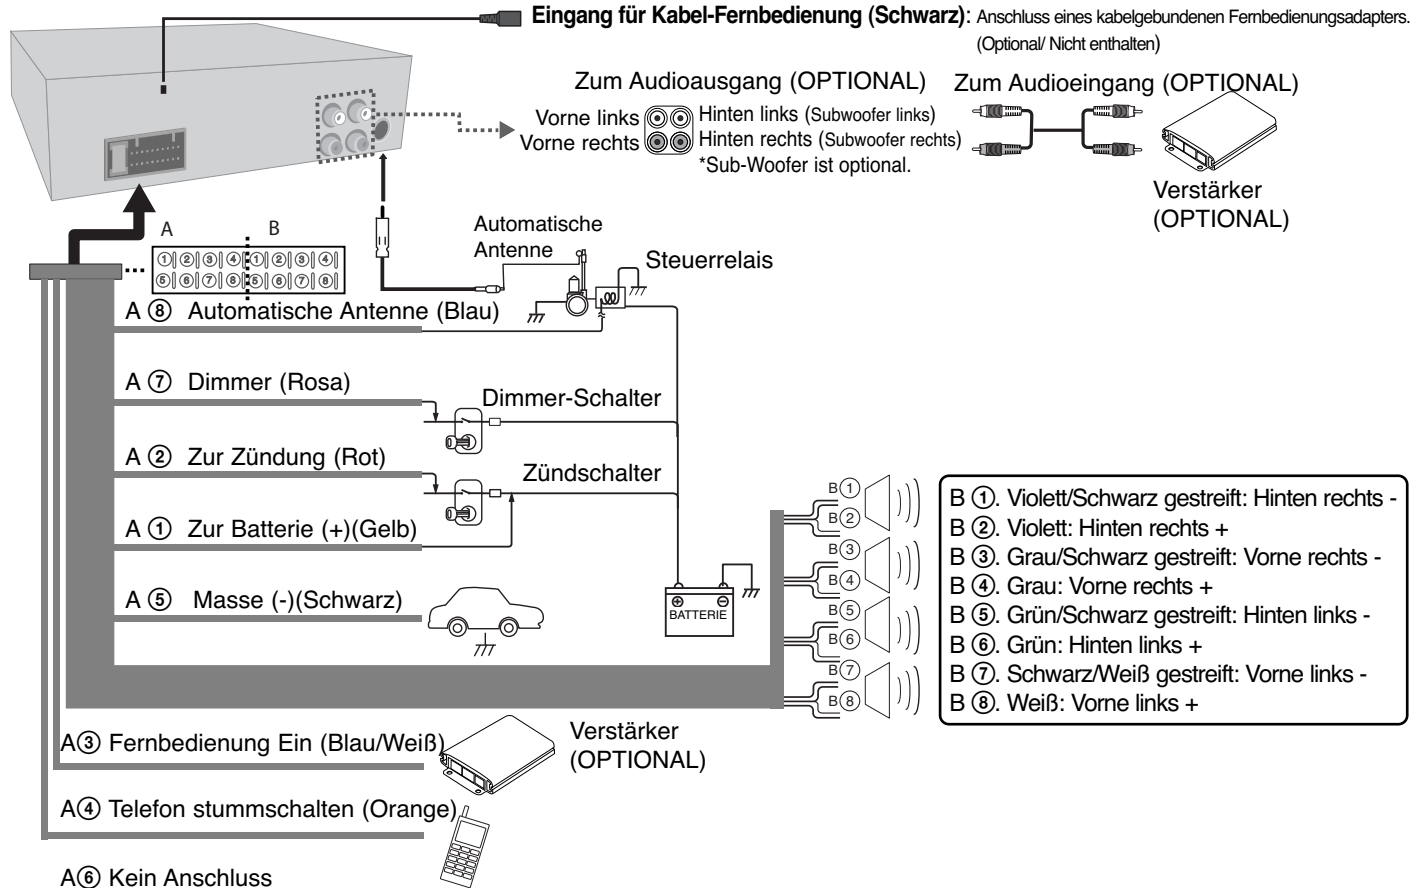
Eingang für Kabel-Fernbedienung (Schwarz): Anschluss eines kabelgebundenen Fernbedienungsadapters. (Optional/ Nicht enthalten)

Zum Audioausgang (OPTIONAL)

Vorne links
Vorne rechts

Hinten links (Subwoofer links)
Hinten rechts (Subwoofer rechts)
*Sub-Woofer ist optional.

Zum Audioeingang (OPTIONAL)

Verstärker (OPTIONAL)

A B
①②③④①②③④
⑤⑥⑦⑧⑤⑥⑦⑧

Automatische Antenne

Steuerrelais

A ⑧ Automatische Antenne (Blau)

A ⑦ Dimmer (Rosa)

Dimmer-Schalter

A ② Zur Zündung (Rot)

Zündschalter

A ① Zur Batterie (+)(Gelb)

A ⑤ Masse (-)(Schwarz)

⊕ ⊖
BATTERIE

B① B② B③ B④ B⑤ B⑥ B⑦ B⑧

B ①. Violett/Schwarz gestreift: Hinten rechts -
B ②. Violett: Hinten rechts +
B ③. Grau/Schwarz gestreift: Vorne rechts -
B ④. Grau: Vorne rechts +
B ⑤. Grün/Schwarz gestreift: Hinten links -
B ⑥. Grün: Hinten links +
B ⑦. Schwarz/Weiß gestreift: Vorne links -
B ⑧. Weiß: Vorne links +

A③ Fernbedienung Ein (Blau/Weiß)

Verstärker (OPTIONAL)

A④ Telefon stummschalten (Orange)

A⑥ Kein Anschluss